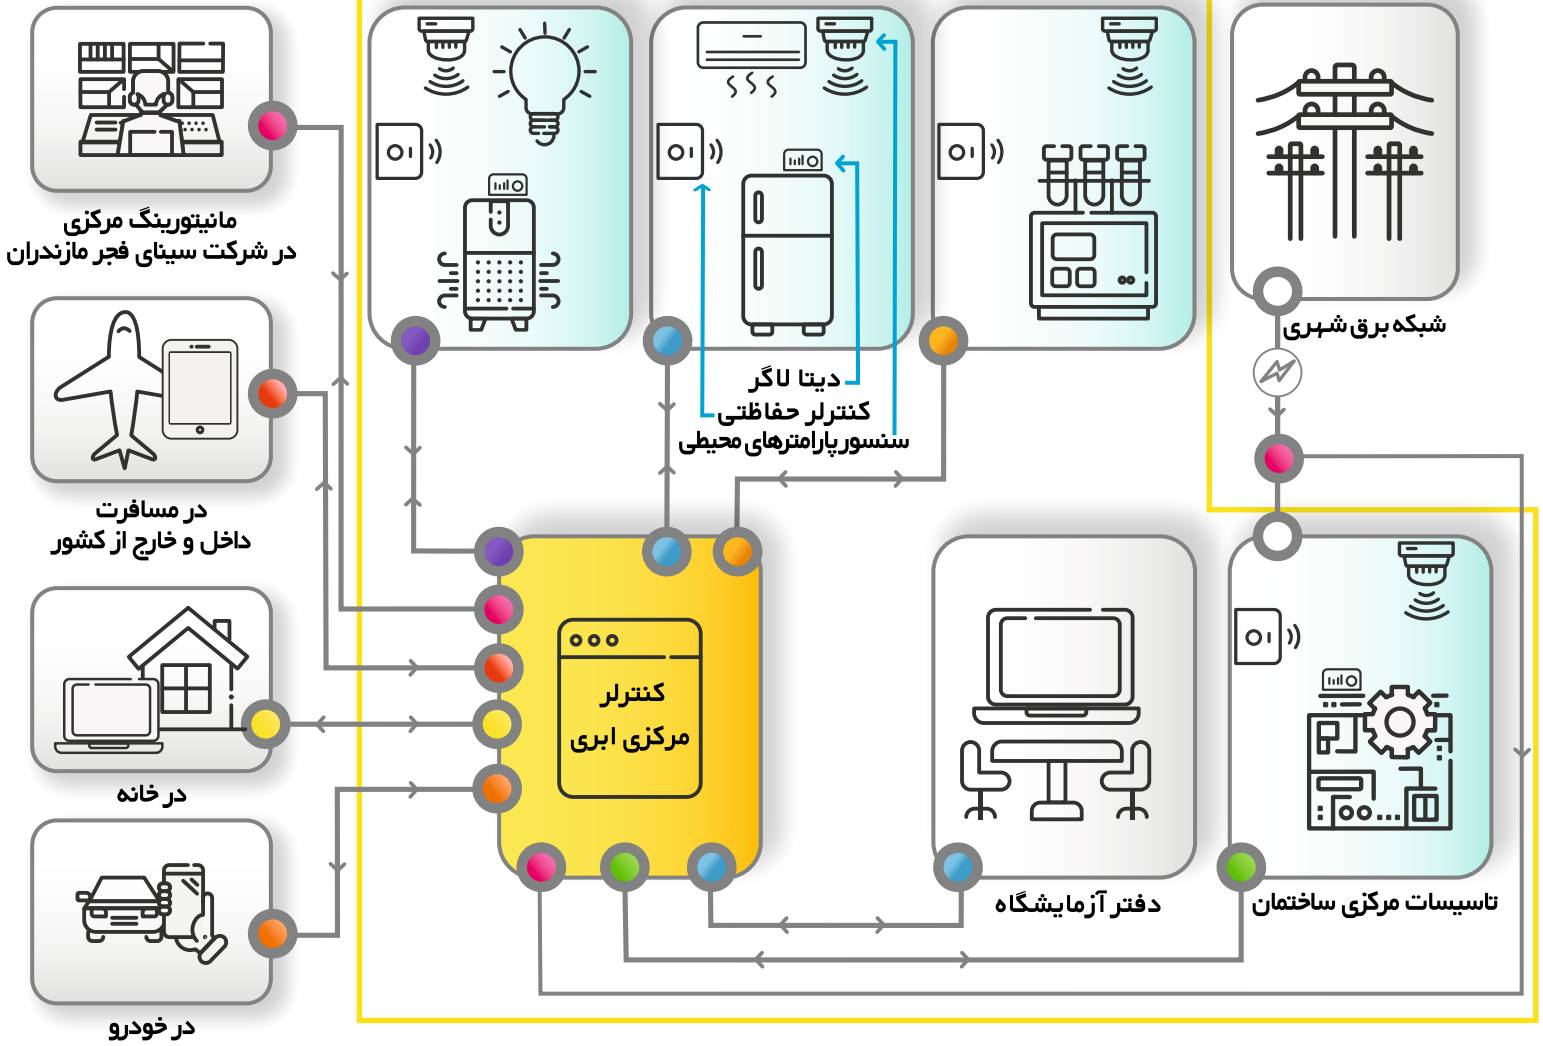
مانیتورینگ مرکزی
در شرکت سینای فجر مازندران

در مسافرت
داخل و خارج از کشور

در خانه

در خودرو

دیتا لاگر
کنترلر حفاظتی
سنسور پارامترهای محیطی

شبکه برق شهری

کنترلر
مرکزی ابری

دفتر آزمایشگاه

تاسیسات مرکزی ساختمان